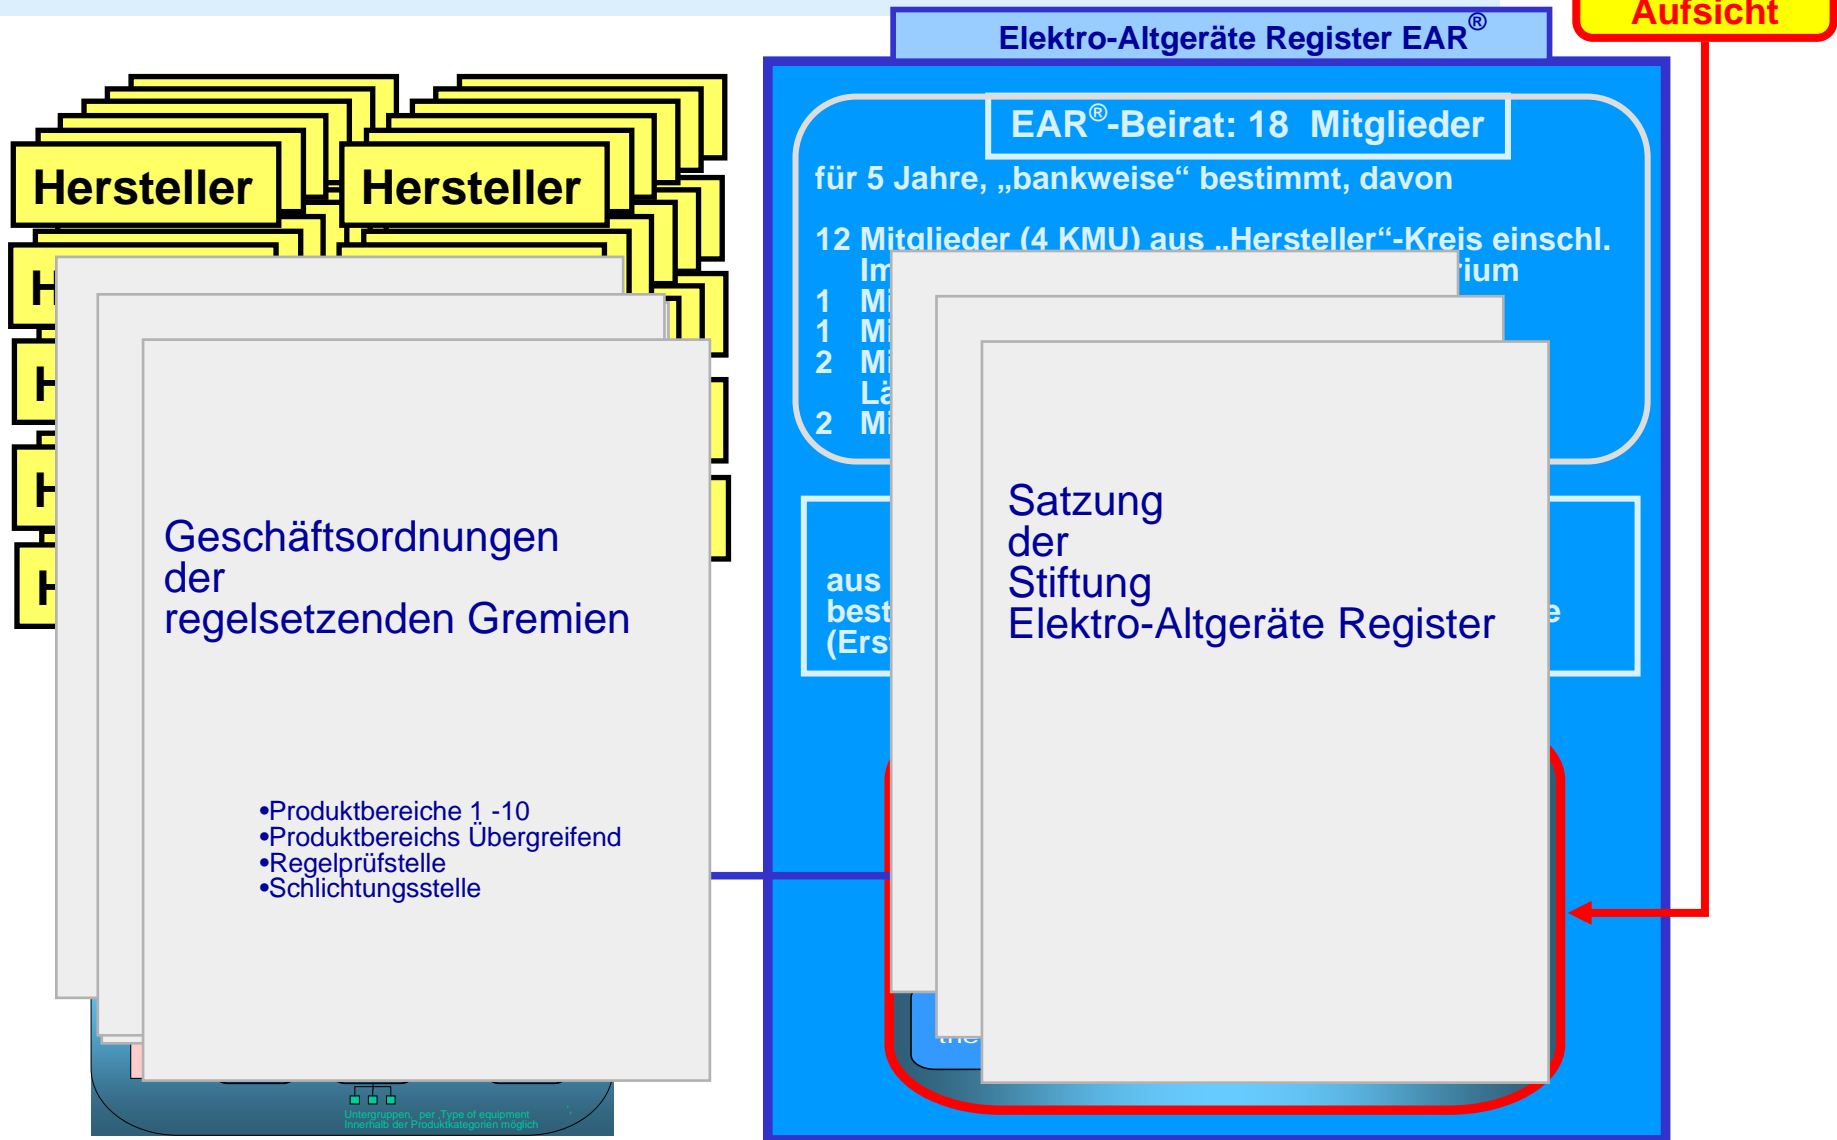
Aufsicht

Elektro-Altgeräte Register EAR®

EAR®-Beirat: 18 Mitglieder

für 5 Jahre, „bankweise“ bestimmt, davon

12 Mitglieder (4 KMU) aus „Hersteller“-Kreis einschl.
Im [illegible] ium
1 Mi
1 Mi
2 Mi
Lä
2 Mi

Hersteller

Hersteller

H

H

H

H

Geschäftsordnungen der regelsetzenden Gremien

•Produktbereiche 1 -10
•Produktbereichs Übergreifend
•Regelprüfstelle
•Schlichtungsstelle

aus
best
(Ers

e

Satzung der Stiftung Elektro-Altgeräte Register

Untergruppen, per „Type of equipment“
innerhalb der Produktkategorien möglich